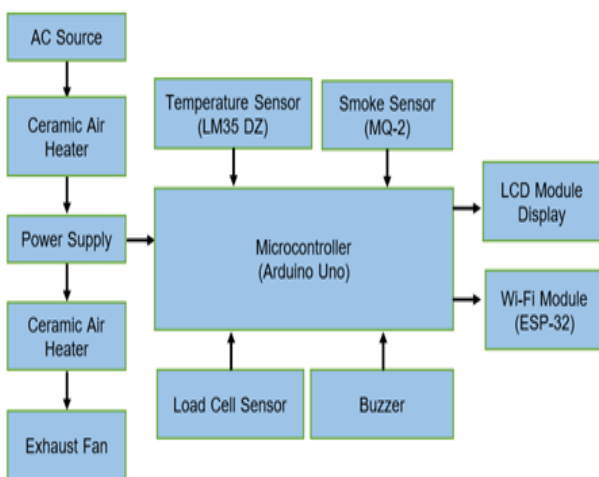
AC Source

Ceramic Air Heater

Power Supply

Ceramic Air Heater

Exhaust Fan

Temperature Sensor (LM35 DZ)

Smoke Sensor (MQ-2)

Microcontroller (Arduino Uno)

LCD Module Display

Wi-Fi Module (ESP-32)

Load Cell Sensor

Buzzer